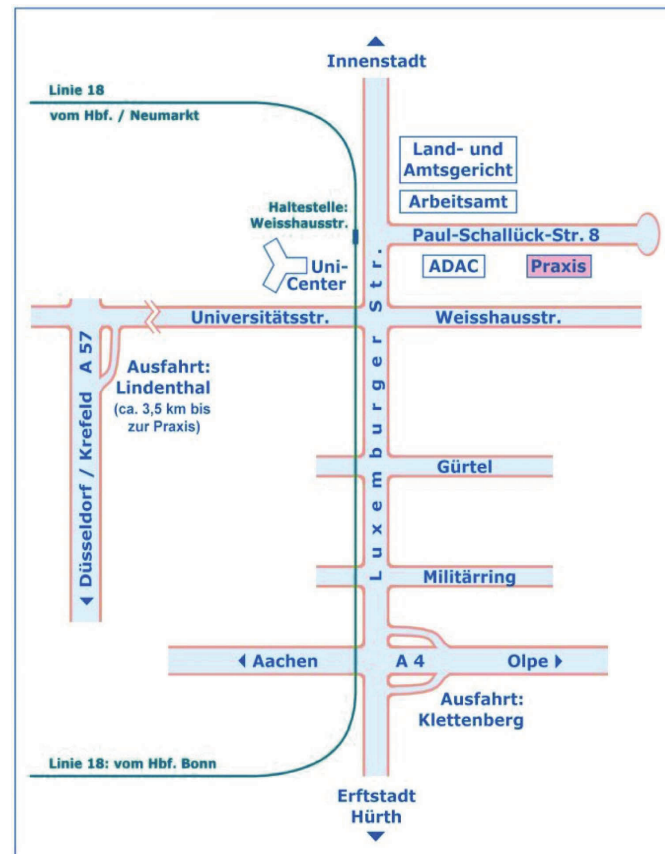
Innenstadt

Linie 18
vom Hbf. / Neumarkt

Land- und Amtsgericht

Arbeitsamt

Haltestelle: Weisshausstr.

Paul-Schallück-Str. 8

Uni-Center

ADAC

Praxis

Universitätsstr.

Weisshausstr.

Luxemburger Str.

A 57

Ausfahrt: Lindenthal
(ca. 3,5 km bis zur Praxis)

Düsseldorf / Krefeld

Gürtel

Militärring

Aachen

A 4

Olpe

Ausfahrt: Klettenberg

Linie 18: vom Hbf. Bonn

Erftstadt
Hürth